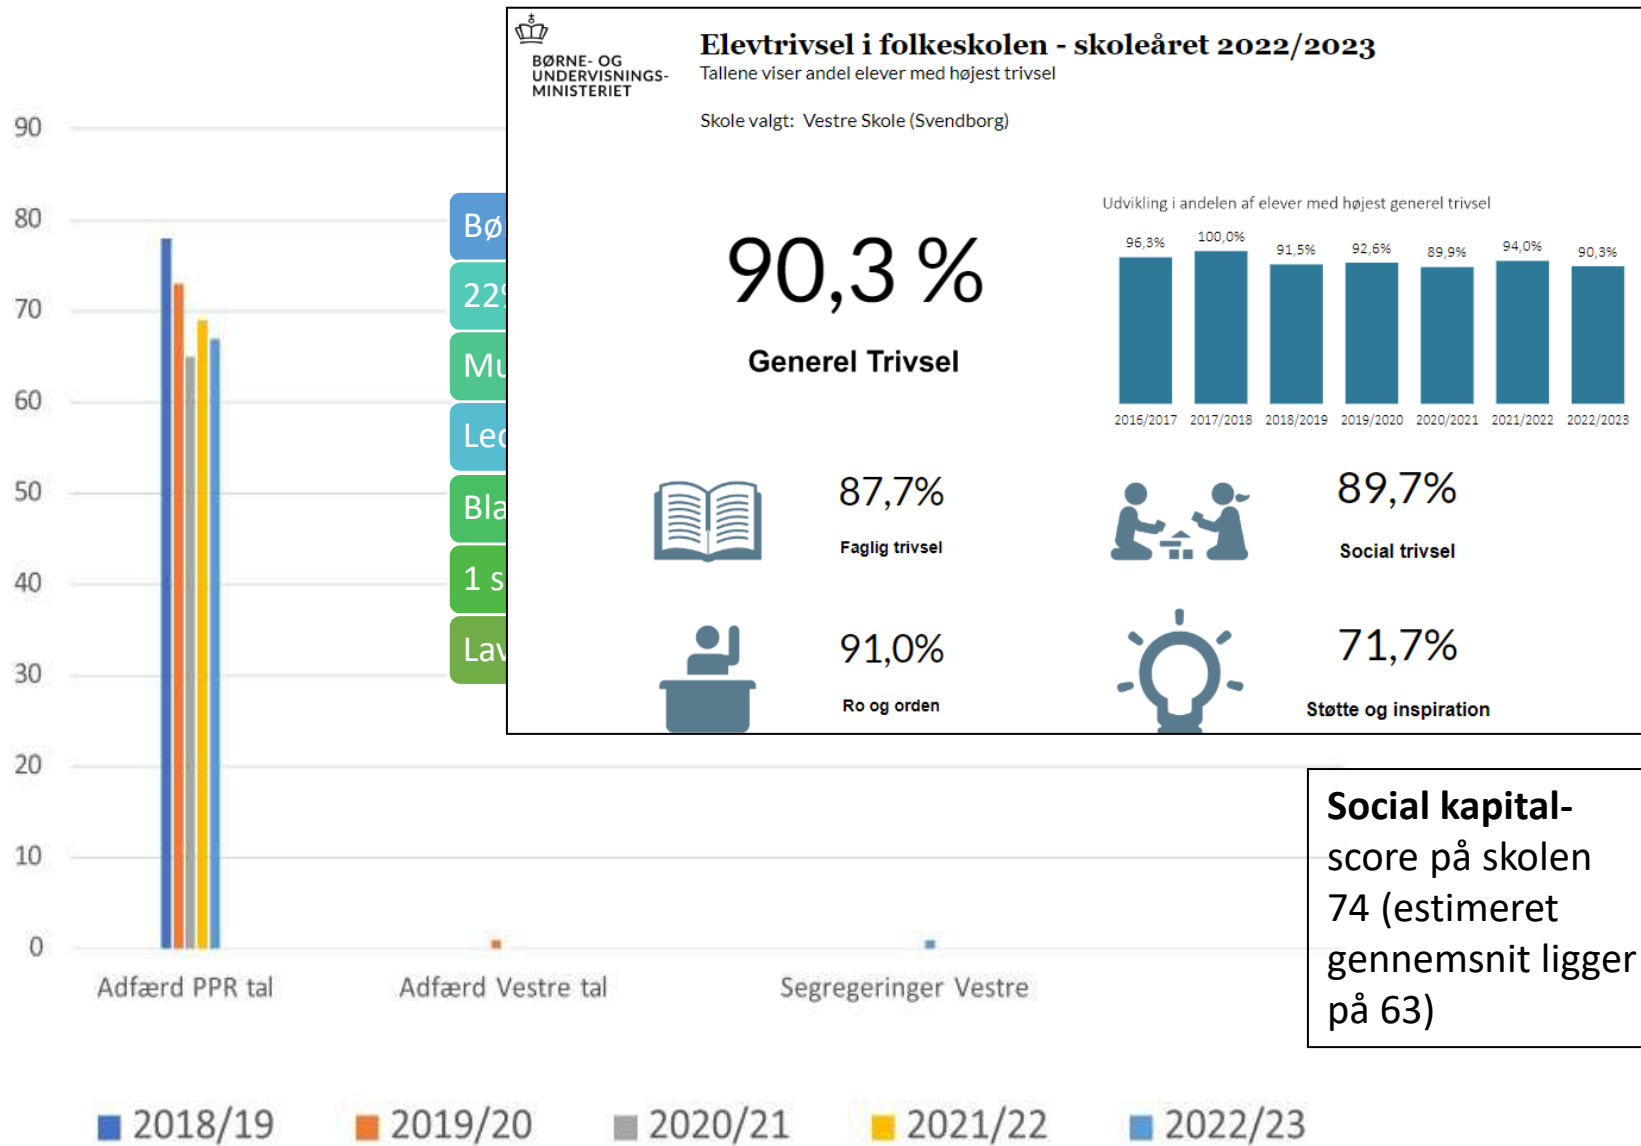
90
80
70
60
50
40
30
20
10
0

Bø
22
Mu
Le
Bla
1 s
Lav

BØRNE- OG UNDERVISNINGS-MINISTERIET

Elevtrivsel i folkeskolen - skoleåret 2022/2023
Tallene viser andel elever med højest trivsel

Skole valgt: Vestre Skole (Svendborg)

90,3 %
Generel Trivsel

Udvikling i andelen af elever med højest generel trivsel

| 2016/2017 | 2017/2018 | 2018/2019 | 2019/2020 | 2020/2021 | 2021/2022 | 2022/2023 |
|---|---|---|---|---|---|---|
| 96,3% | 100,0% | 91,5% | 92,6% | 89,9% | 94,0% | 90,3% |

87,7%
Faglig trivsel

89,7%
Social trivsel

91,0%
Ro og orden

71,7%
Støtte og inspiration

Social kapital-score på skolen 74 (estimeret gennemsnit ligger på 63)

Adfærd PPR tal
Adfærd Vestre tal
Segregeringer Vestre

2018/19
2019/20
2020/21
2021/22
2022/23